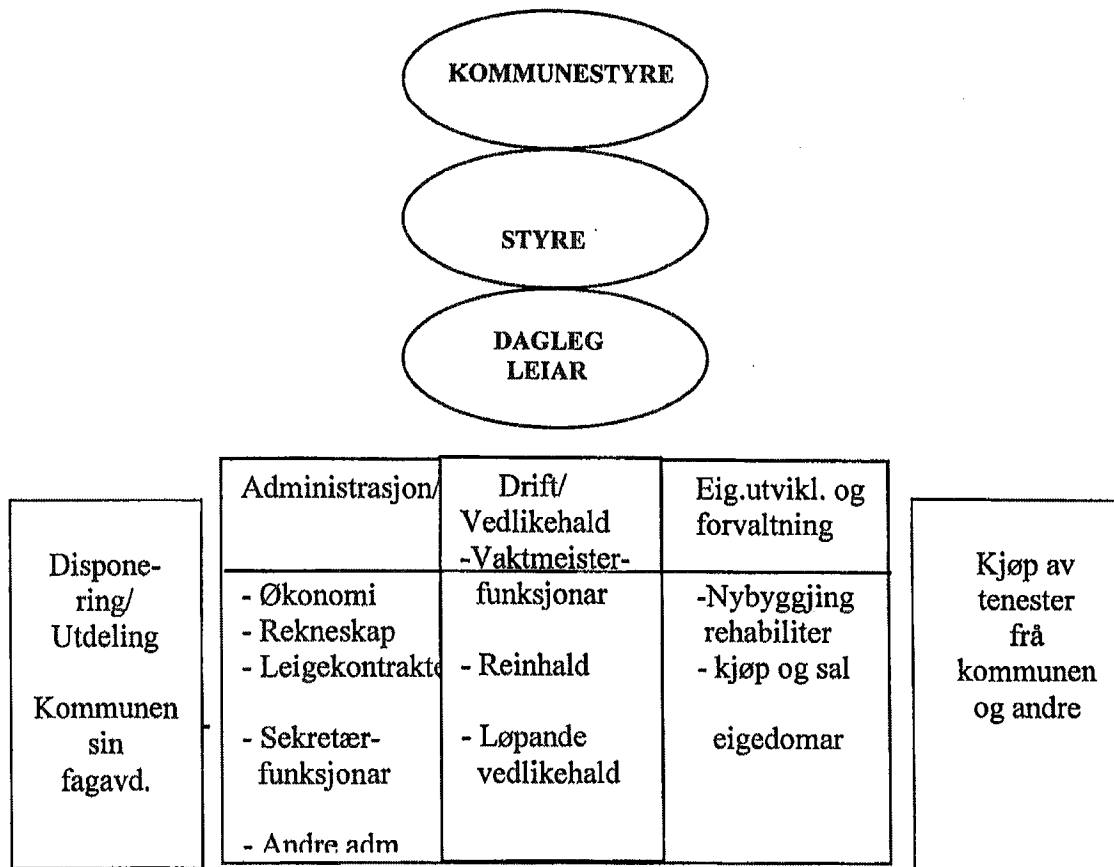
KOMMUNESTYRE

STYRE

DAGLEG LEIAR

Disponering/ Utdeling

Kommunen sin fagavd.

Administrasjon/

- Økonomi
- Rekneskap
- Leigekontrakte
- Sekretærfunksjonar
- Andre adm

Drift/ Vedlikehald

-Vaktmeisterfunksjonar

- Reinhald

- Løpande vedlikehald

Eig.utvikl. og forvaltning

-Nybyggjing rehabiliter
- kjøp og sal

eigedomar

Kjøp av tenester frå kommunen og andre